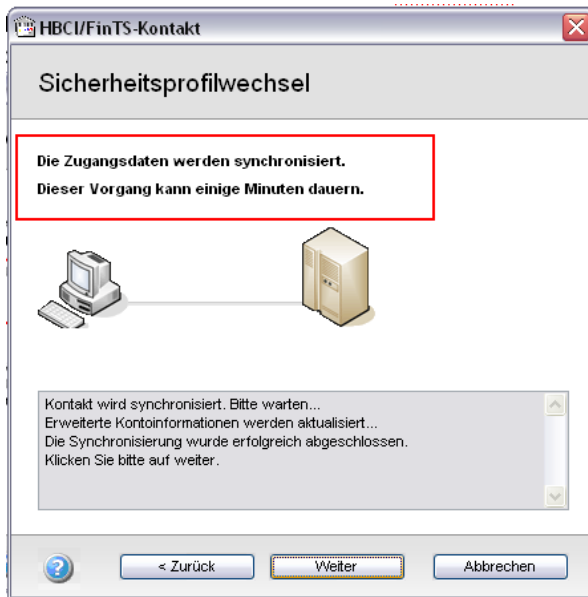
HBCI/FinTS-Kontakt

Sicherheitsprofilwechsel

Die Zugangsdaten werden synchronisiert.

Dieser Vorgang kann einige Minuten dauern.

Kontakt wird synchronisiert. Bitte warten...
Erweiterte Kontoinformationen werden aktualisiert...
Die Synchronisierung wurde erfolgreich abgeschlossen.
Klicken Sie bitte auf weiter.

< Zurück | Weiter | Abbrechen